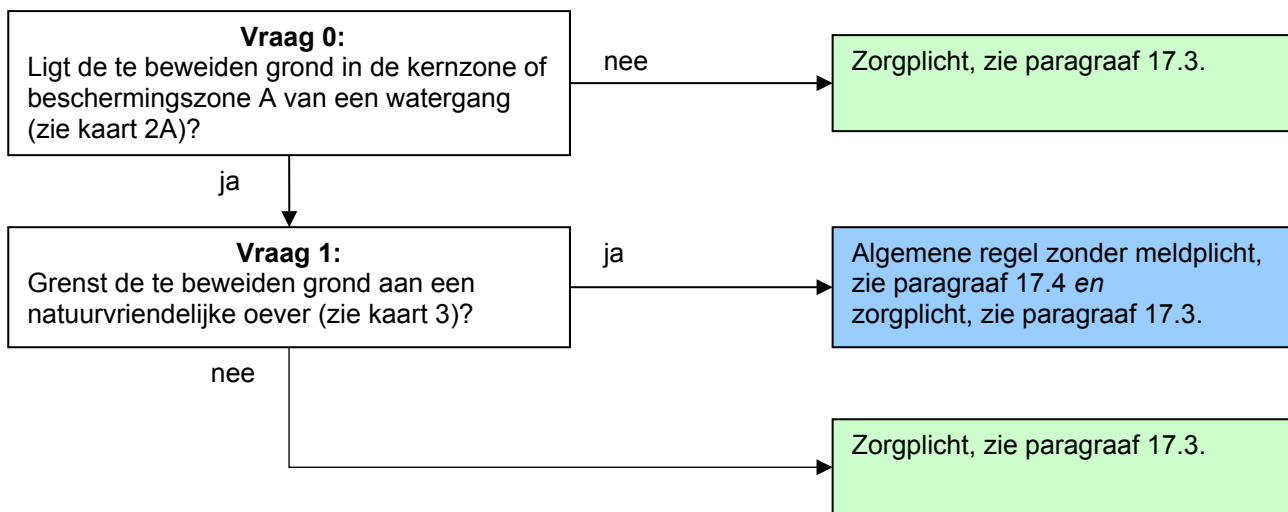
**Vraag 0:**
Ligt de te beweiden grond in de kernzone of beschermingszone A van een watergang (zie kaart 2A)?

nee

Zorgplicht, zie paragraaf 17.3.

ja

**Vraag 1:**
Grenst de te beweiden grond aan een natuurvriendelijke oever (zie kaart 3)?

ja

Algemene regel zonder meldplicht, zie paragraaf 17.4 *en* zorgplicht, zie paragraaf 17.3.

nee

Zorgplicht, zie paragraaf 17.3.